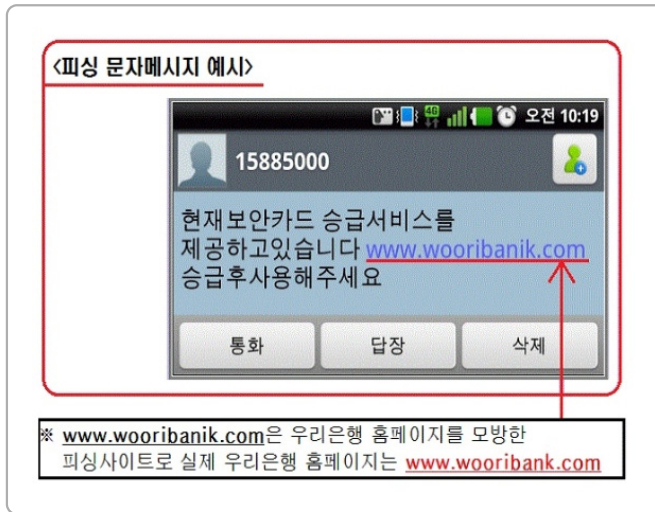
<피싱 문자메시지 예시>

4G 오전 10:19

15885000

현재보안카드 승급서비스를 제공하고있습니다 www.wooribanik.com 승급후사용해주세요

통화 답장 삭제

※ www.wooribanik.com은 우리은행 홈페이지를 모방한 피싱사이트로 실제 우리은행 홈페이지는 www.wooribank.com